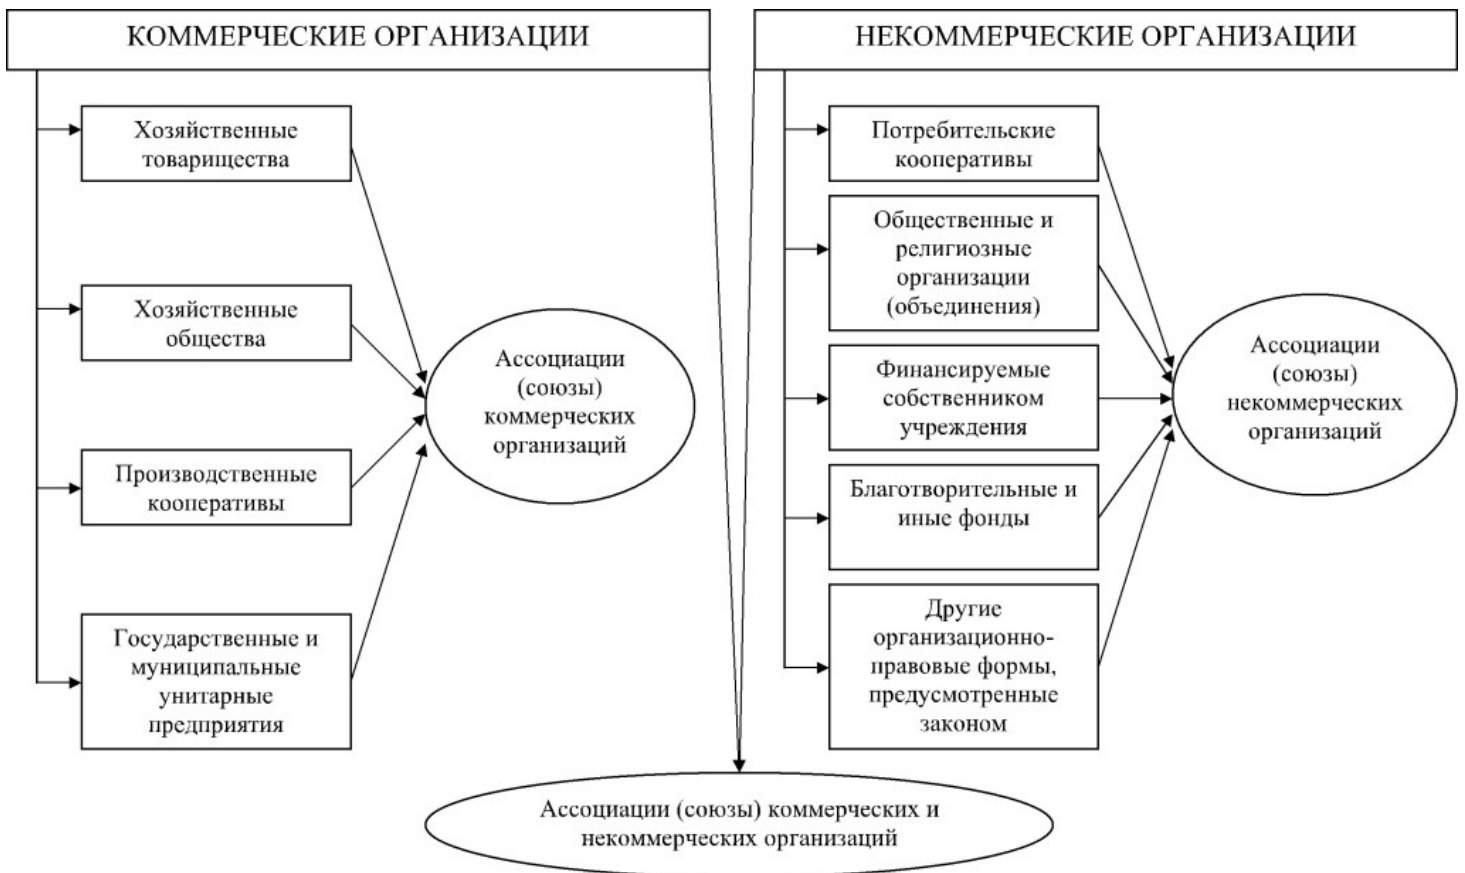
КОММЕРЧЕСКИЕ ОРГАНИЗАЦИИ

Хозяйственные товарищества

Хозяйственные общества

Производственные кооперативы

Государственные и муниципальные унитарные предприятия

Ассоциации (союзы) коммерческих организаций

НЕКОММЕРЧЕСКИЕ ОРГАНИЗАЦИИ

Потребительские кооперативы

Общественные и религиозные организации (объединения)

Финансируемые собственником учреждения

Благотворительные и иные фонды

Другие организационно-правовые формы, предусмотренные законом

Ассоциации (союзы) некоммерческих организаций

Ассоциации (союзы) коммерческих и некоммерческих организаций